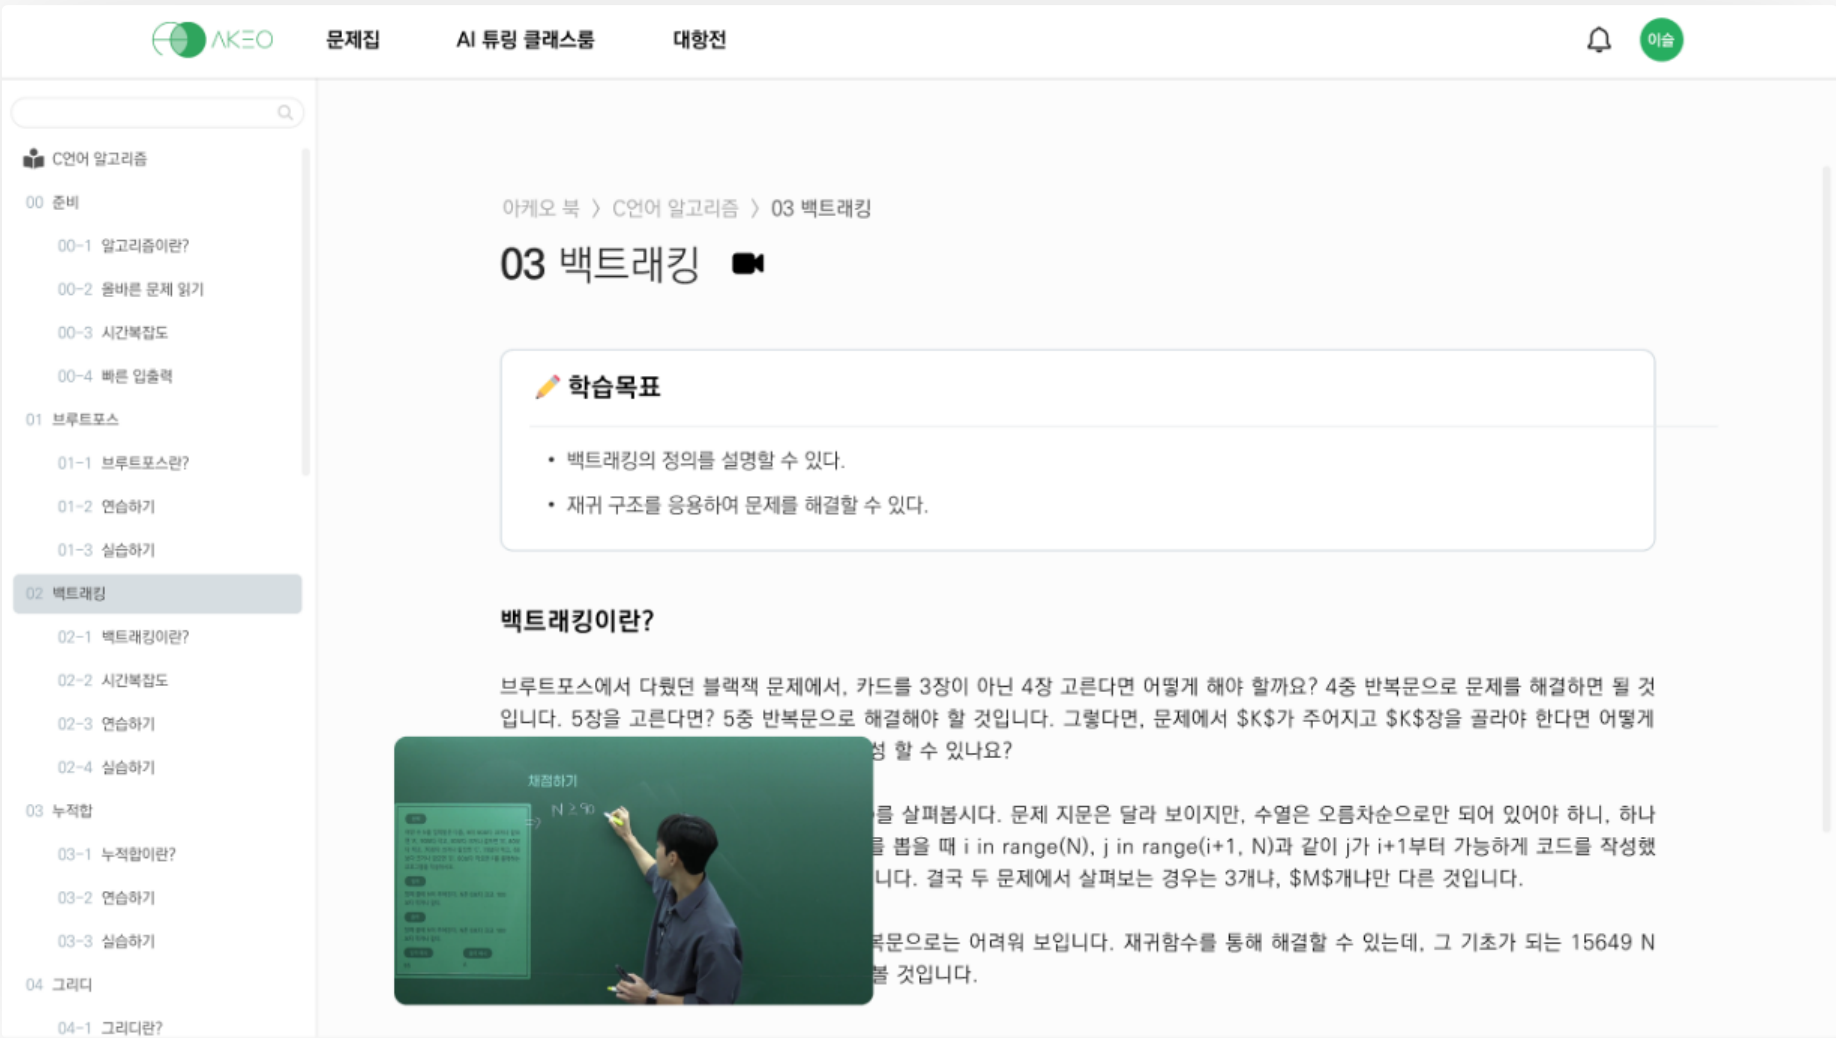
AKEO 문제집 AI 튜링 클래스룸 대항전

이솔

C언어 알고리즘

00 준비

00-1 알고리즘이란?

00-2 올바른 문제 읽기

00-3 시간복잡도

00-4 빠른 입출력

01 브루트포스

01-1 브루트포스란?

01-2 연습하기

01-3 실습하기

02 백트래킹

02-1 백트래킹이란?

02-2 시간복잡도

02-3 연습하기

02-4 실습하기

03 누적합

03-1 누적합이란?

03-2 연습하기

03-3 실습하기

04 그리디

04-1 그리디란?

아케오 북 〉 C언어 알고리즘 〉 03 백트래킹

03 백트래킹

학습목표

• 백트래킹의 정의를 설명할 수 있다.

• 재귀 구조를 응용하여 문제를 해결할 수 있다.

백트래킹이란?

브루트포스에서 다뤘던 블랙잭 문제에서, 카드를 3장이 아닌 4장 고른다면 어떻게 해야 할까요? 4중 반복문으로 문제를 해결하면 될 것입니다. 5장을 고른다면? 5중 반복문으로 해결해야 할 것입니다. 그렇다면, 문제에서 $K$가 주어지고 $K$장을 골라야 한다면 어떻게 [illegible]성 할 수 있나요?

채점하기

N 2.90

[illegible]를 살펴봅시다. 문제 지문은 달라 보이지만, 수열은 오름차순으로만 되어 있어야 하니, 하나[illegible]를 뽑을 때 i in range(N), j in range(i+1, N)과 같이 j가 i+1부터 가능하게 코드를 작성했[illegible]니다. 결국 두 문제에서 살펴보는 경우는 3개냐, $M$개냐만 다른 것입니다.

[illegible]복문으로는 어려워 보입니다. 재귀함수를 통해 해결할 수 있는데, 그 기초가 되는 15649 N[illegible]볼 것입니다.